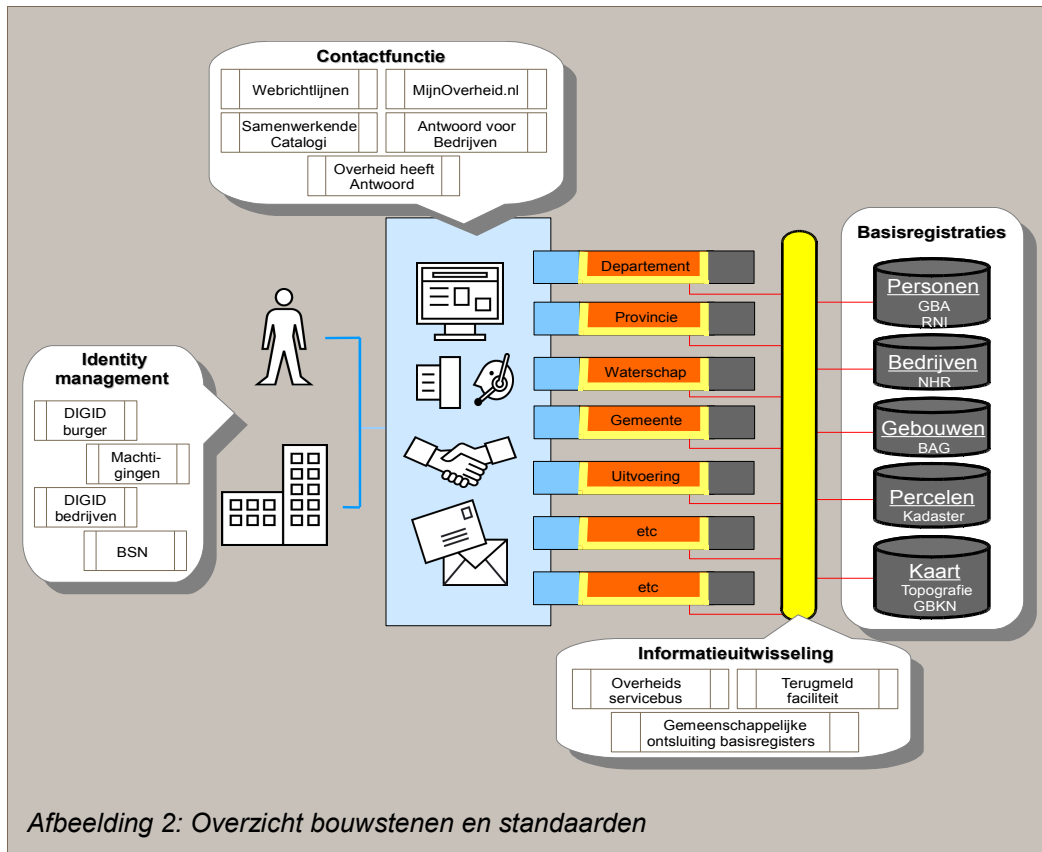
Contactfunctie

Webrichtlijnen

MijnOverheid.nl

Samenwerkende Catalogi

Antwoord voor Bedrijven

Overheid heeft Antwoord

Identity management

DIGID burger

Machtigingen

DIGID bedrijven

BSN

Departement

Provincie

Waterschap

Gemeente

Uitvoering

etc

etc

Basisregistraties

Personen
GBA
RNI

Bedrijven
NHR

Gebouwen
BAG

Percelen
Kadaster

Kaart
Topografie
GBKN

Informatieuitwisseling

Overheids servicebus

Terugmeld faciliteit

Gemeenschappelijke ontsluiting basisregisters

Afbeelding 2: Overzicht bouwstenen en standaarden